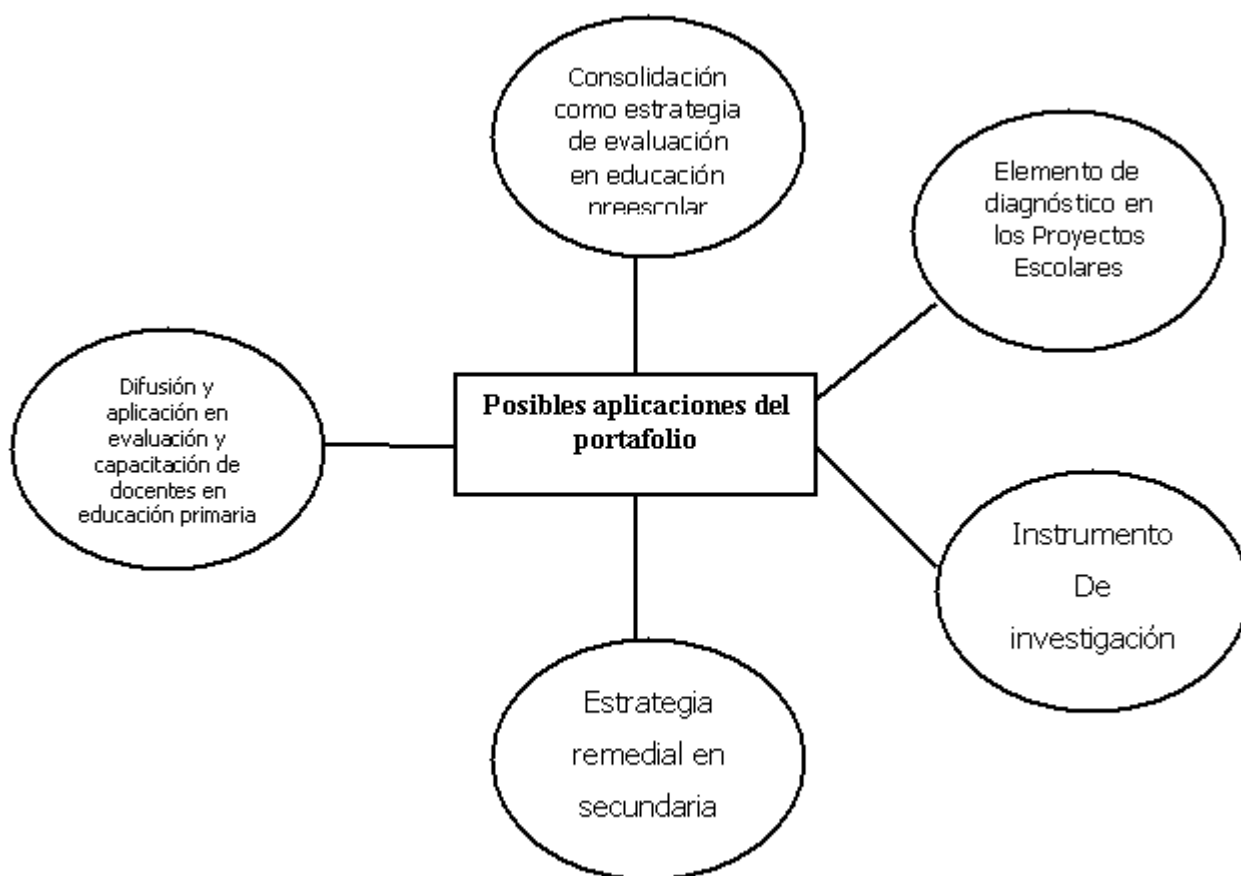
Consolidación como estrategia de evaluación en educación preescolar

Elemento de diagnóstico en los Proyectos Escolares

Posibles aplicaciones del portafolio

Difusión y aplicación en evaluación y capacitación de docentes en educación primaria

Instrumento De investigación

Estrategia remedial en secundaria